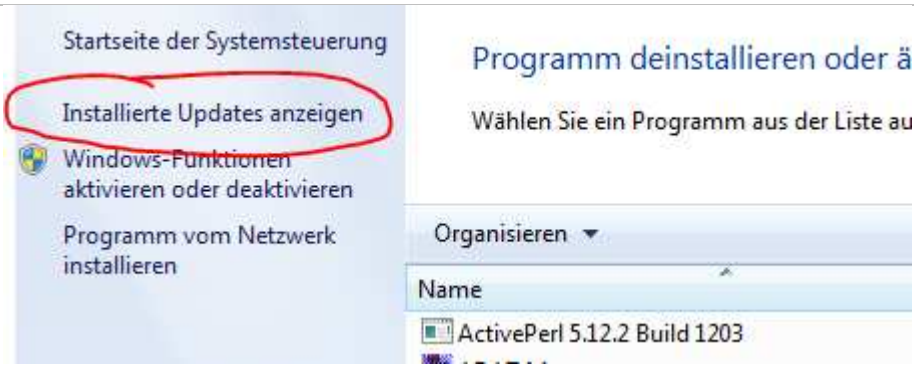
Startseite der Systemsteuerung

Installierte Updates anzeigen

Windows-Funktionen aktivieren oder deaktivieren

Programm vom Netzwerk installieren

Programm deinstallieren oder ä

Wählen Sie ein Programm aus der Liste au

Organisieren ▾

Name

ActivePerl 5.12.2 Build 1203

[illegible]